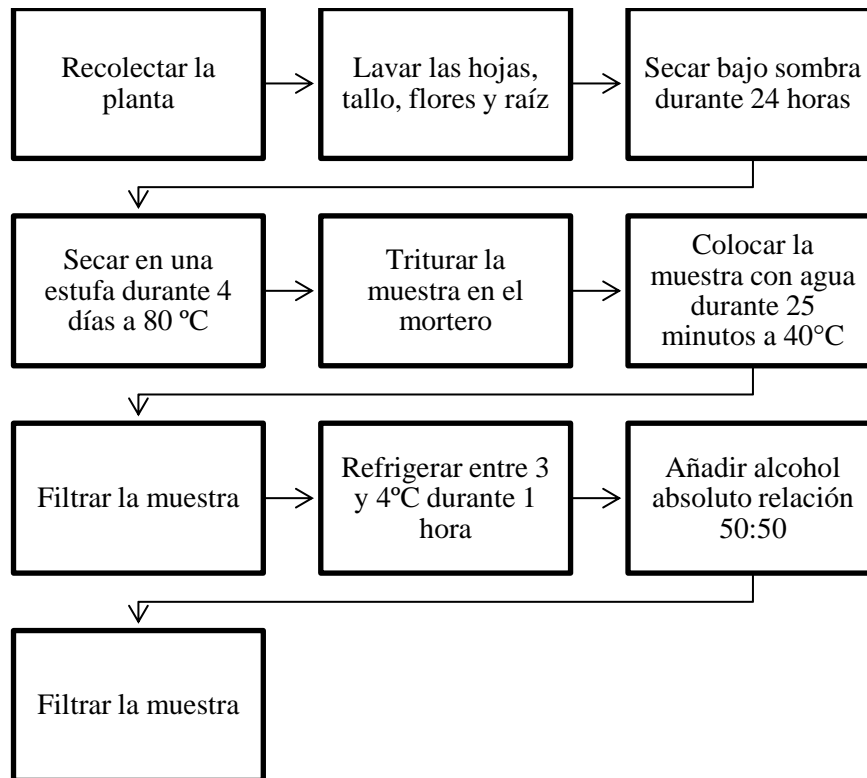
Recolectar la planta

Lavar las hojas, tallo, flores y raíz

Secar bajo sombra durante 24 horas

Secar en una estufa durante 4 días a 80 ºC

Triturar la muestra en el mortero

Colocar la muestra con agua durante 25 minutos a 40°C

Filtrar la muestra

Refrigerar entre 3 y 4ºC durante 1 hora

Añadir alcohol absoluto relación 50:50

Filtrar la muestra